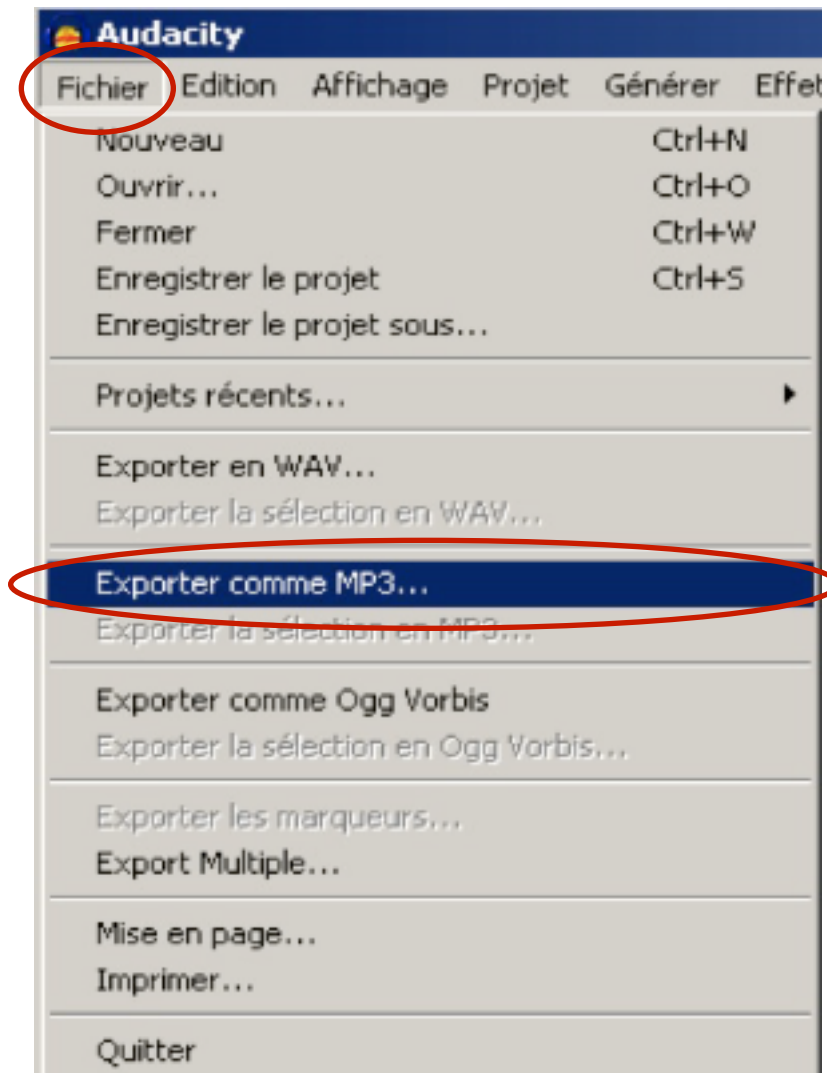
Audacity

Fichier Edition Affichage Projet Générer Effet

Nouveau Ctrl+N
Ouvrir... Ctrl+O
Fermer Ctrl+W
Enregistrer le projet Ctrl+S
Enregistrer le projet sous...

Projets récents...

Exporter en WAV...
Exporter la sélection en WAV...

Exporter comme MP3...
Exporter la sélection en MP3...

Exporter comme Ogg Vorbis
Exporter la sélection en Ogg Vorbis...

Exporter les marqueurs...
Export Multiple...

Mise en page...
Imprimer...

Quitter